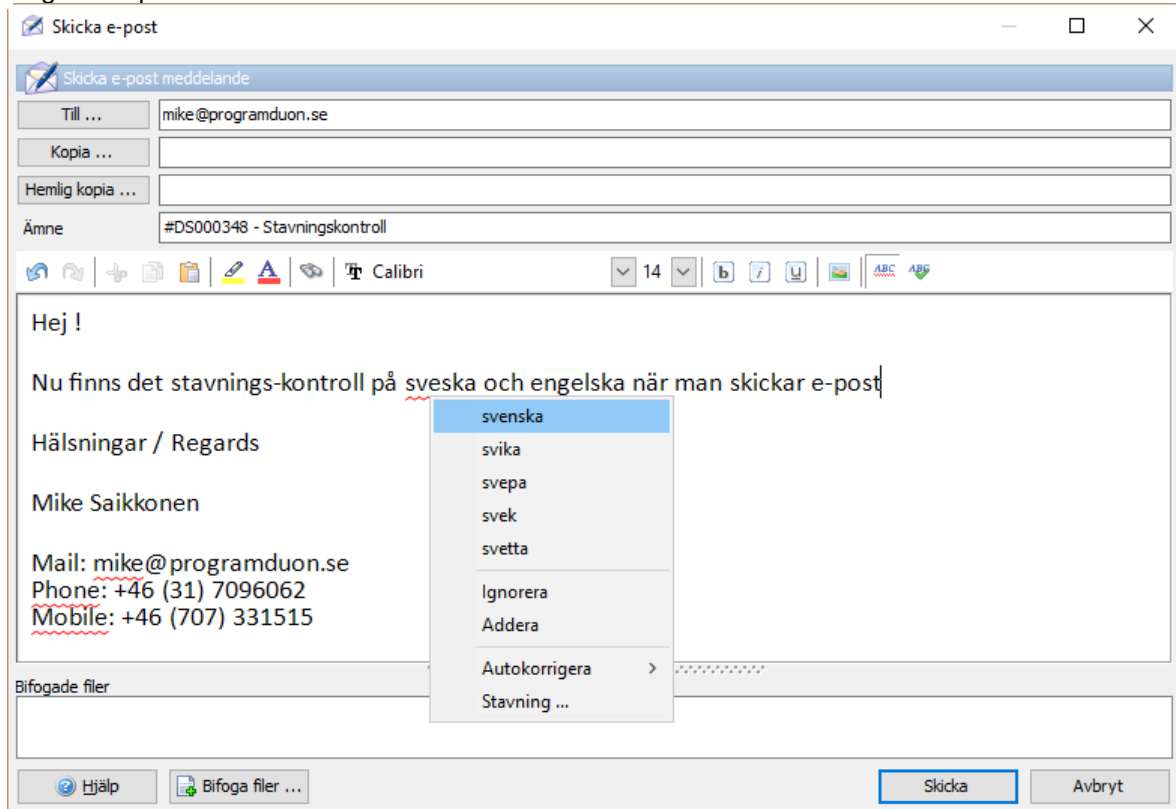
Skicka e-post

Skicka e-post meddelande

Till ... mike@programduon.se

Kopia ...

Hemlig kopia ...

Ämne #DS000348 - Stavningskontroll

Calibri 14

Hej !

Nu finns det stavnings-kontroll på sveska och engelska när man skickar e-post

Hälsningar / Regards

Mike Saikkonen

Mail: mike@programduon.se
Phone: +46 (31) 7096062
Mobile: +46 (707) 331515

svenska
svika
svepa
svek
svetta
Ignorera
Addera
Autokorrigera
Stavning ...

Bifogade filer

Hjälp
Bifoga filer ...
Skicka
Avbryt